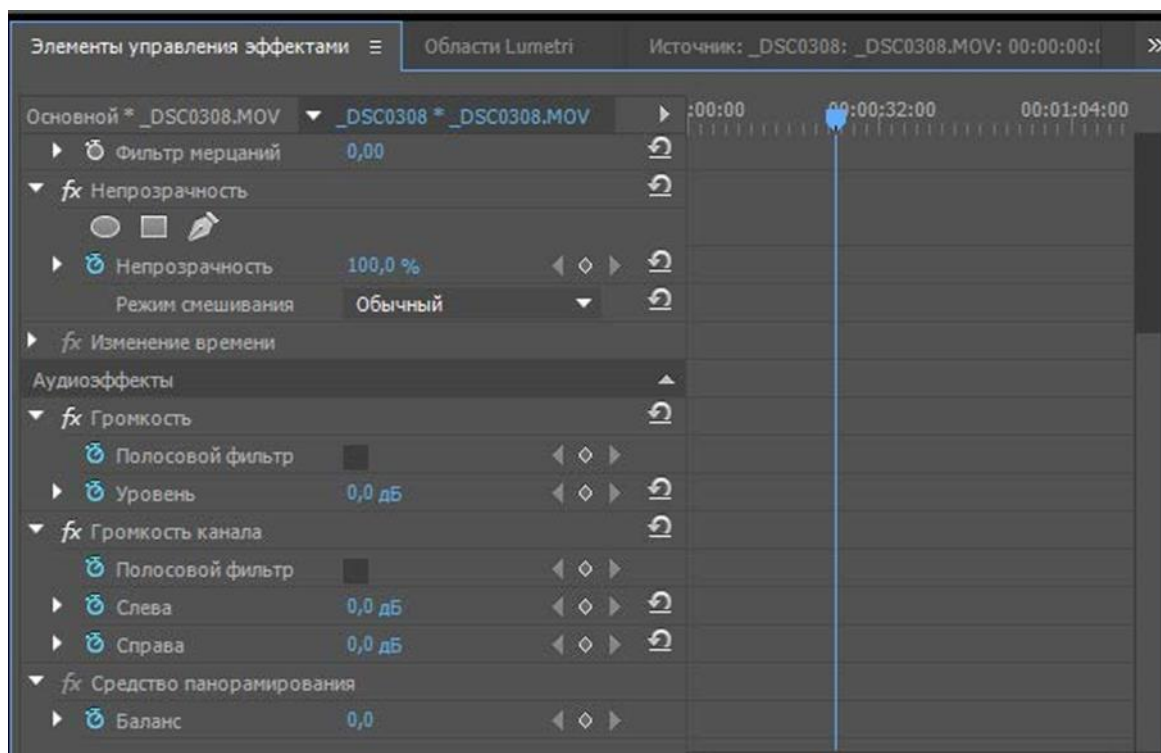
Элементы управления эффектами ≡ Области Lumetri Источник: _DSC0308: _DSC0308.MOV: 00:00:00:( »

Основной * _DSC0308.MOV ▾ _DSC0308 * _DSC0308.MOV ▸ :00:00 00:00:32:00 00:01:04:00

Фильтр мерцаний 0,00

*fx* Непрозрачность

Непрозрачность 100,0 %

Режим смешивания Обычный

*fx* Изменение времени

Аудиоэффекты

*fx* Громкость

Полосовой фильтр

Уровень 0,0 дБ

*fx* Громкость канала

Полосовой фильтр

Слева 0,0 дБ

Справа 0,0 дБ

*fx* Средство панорамирования

Баланс 0,0